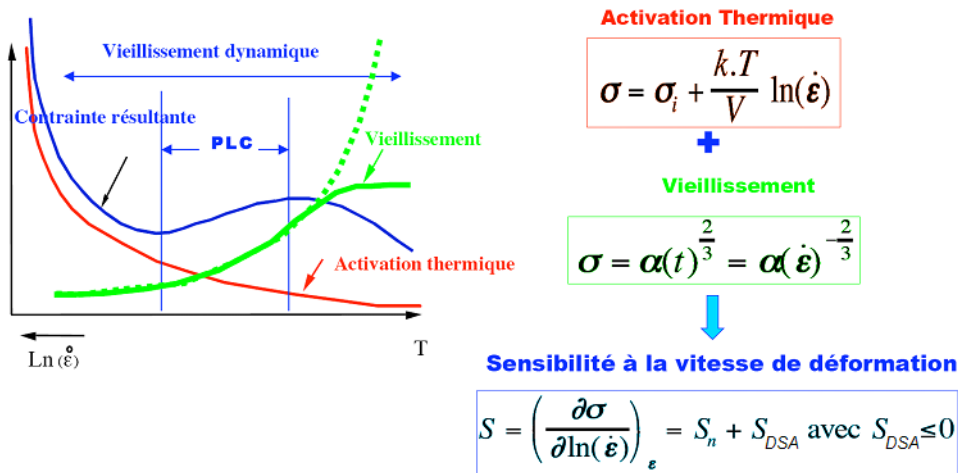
Vieillissement dynamique

Contrainte résultante

PLC

Vieillissement

Activation thermique

Ln ($\dot{\varepsilon}$)

T

Activation Thermique

$\sigma = \sigma_i + \frac{k.T}{V} \ln(\dot{\varepsilon})$

+

Vieillissement

$\sigma = \alpha(t)^{\frac{2}{3}} = \alpha(\dot{\varepsilon})^{-\frac{2}{3}}$

Sensibilité à la vitesse de déformation

$S = \left(\frac{\partial \sigma}{\partial \ln(\dot{\varepsilon})}\right)_{\varepsilon} = S_n + S_{DSA}$ avec $S_{DSA} \leq 0$